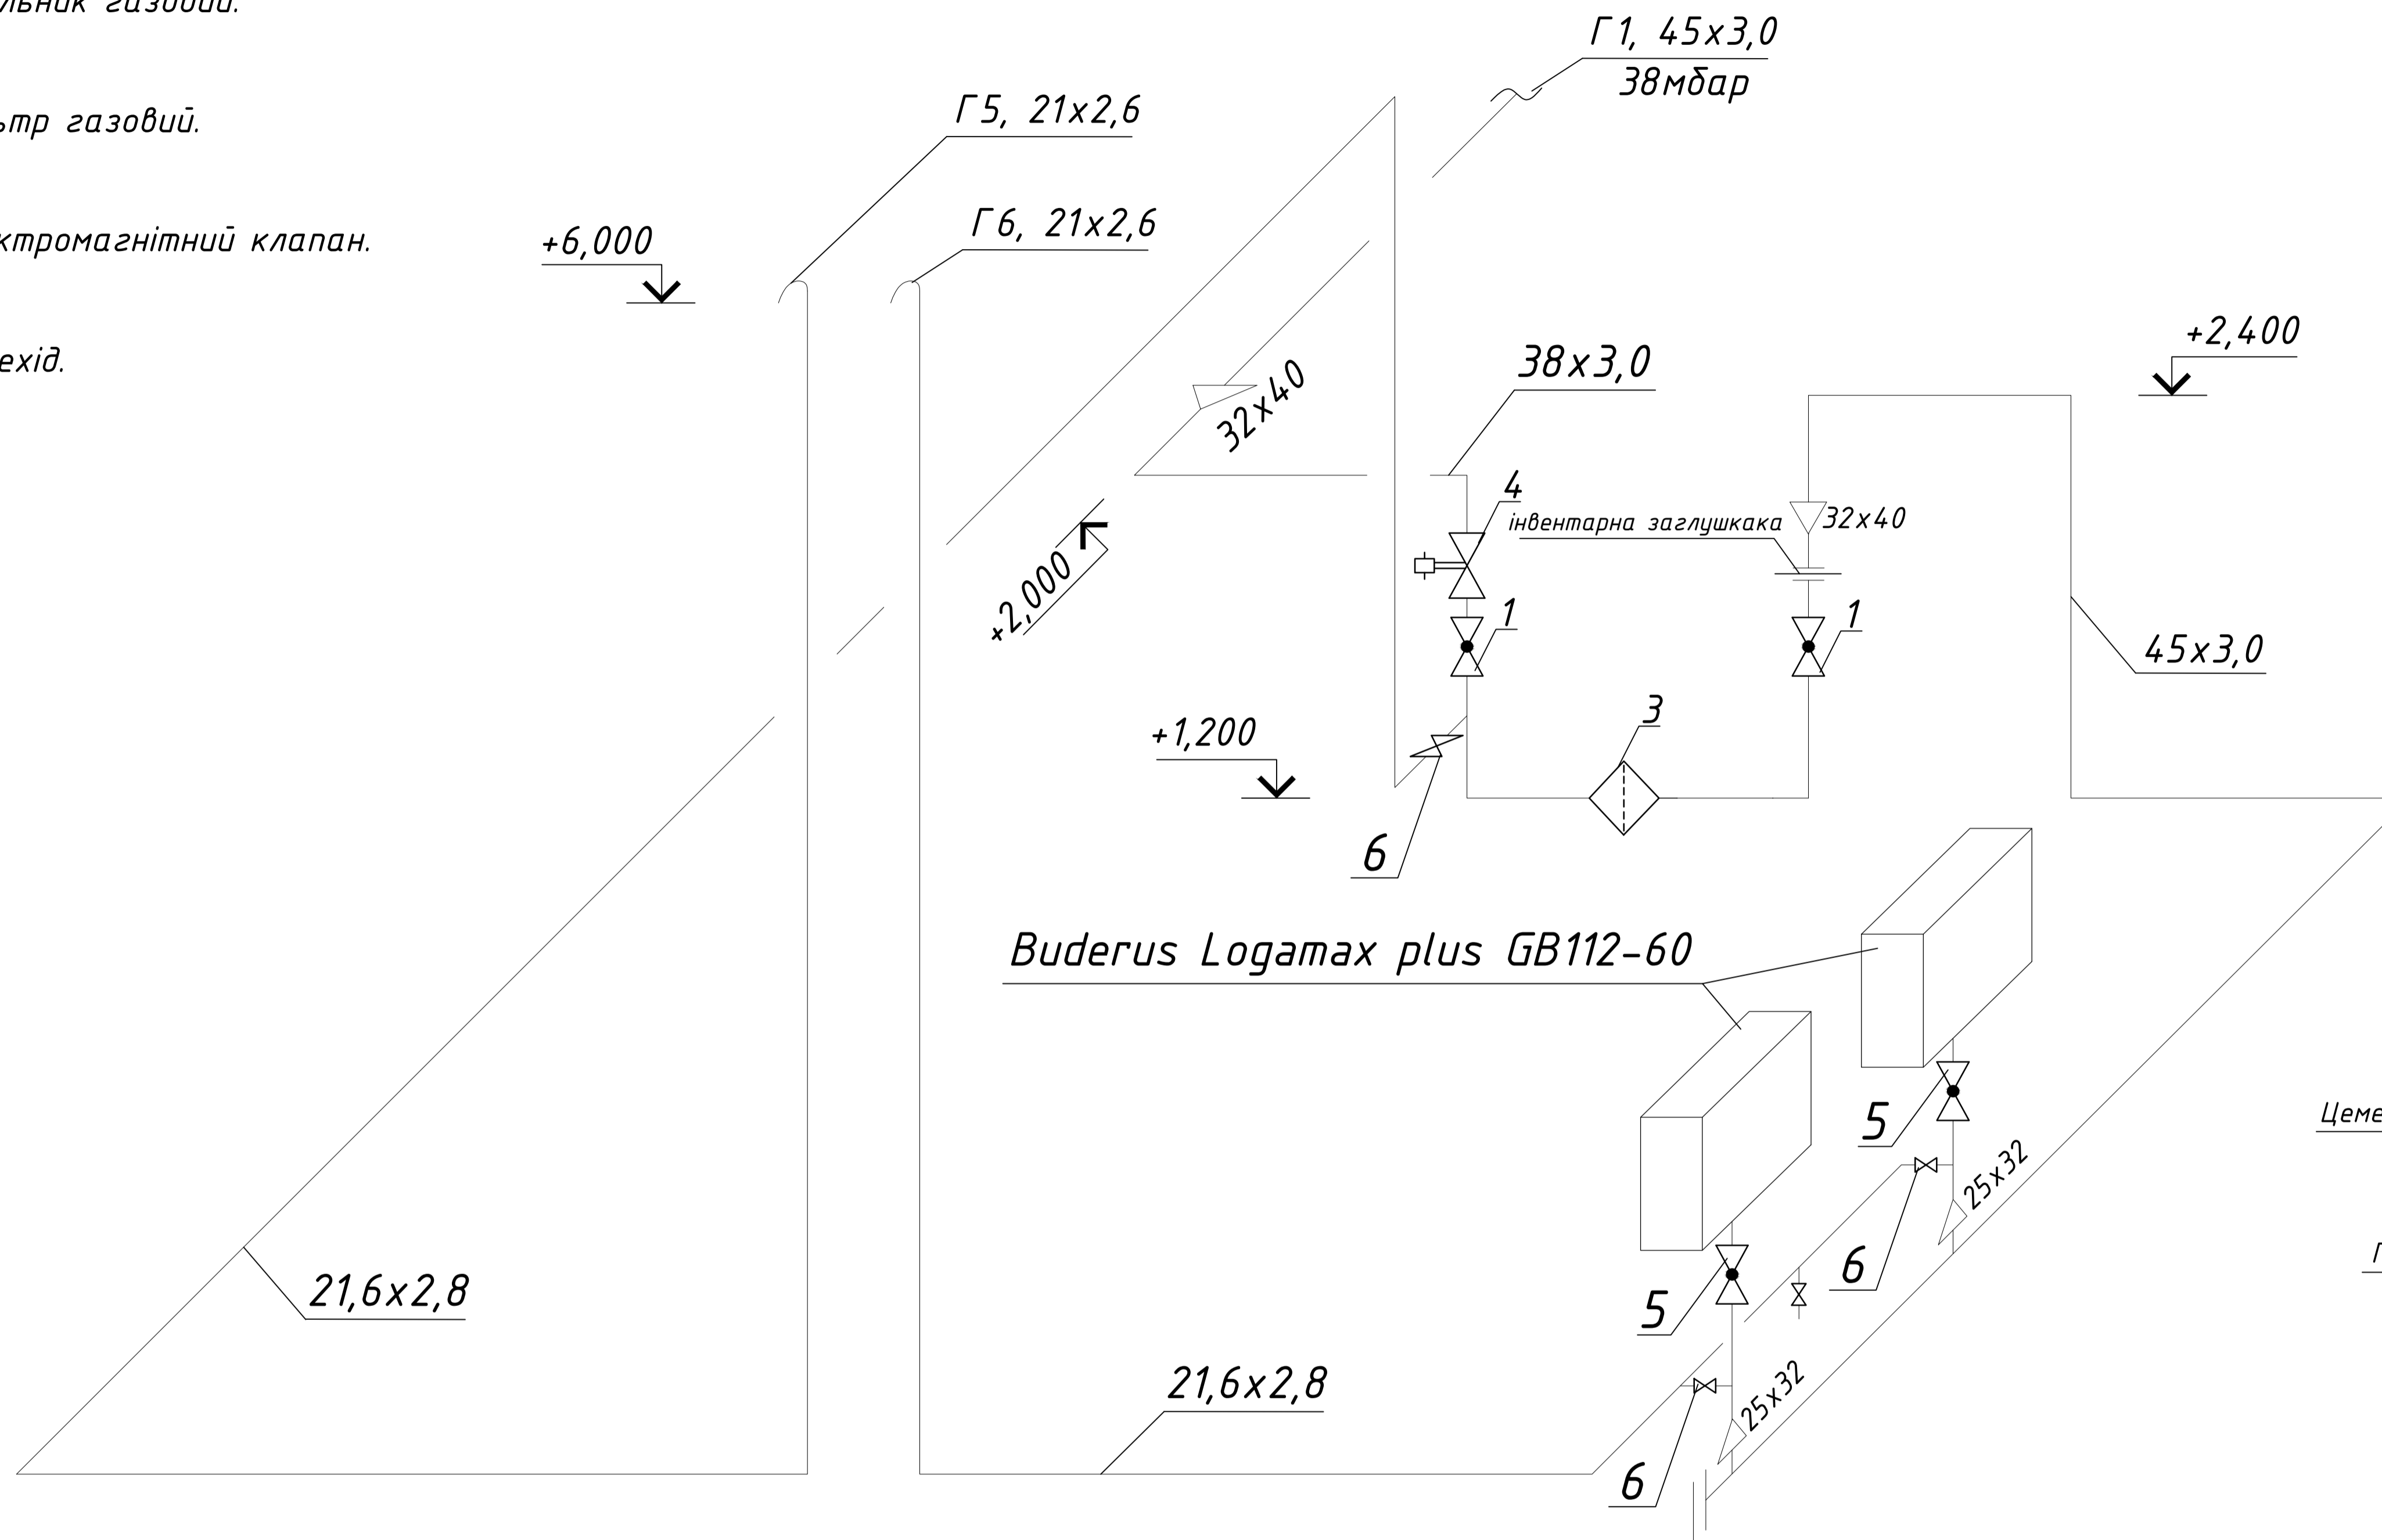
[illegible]льник газовий.

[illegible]ьтр газовий.

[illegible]ктромагнітний клапан.

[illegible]ехід.

Г1, 45x3,0
38мбар

Г5, 21x2,6

Г6, 21x2,6

+6,000

32x40

38x3,0

+2,400

4

інвентарна заглушкака

32x40

+2,000

1

1

45x3,0

3

+1,200

6

Buderus Logamax plus GB112-60

5

5

Цеме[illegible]

6

25x32

Г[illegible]

21,6x2,8

21,6x2,8

25x32

6